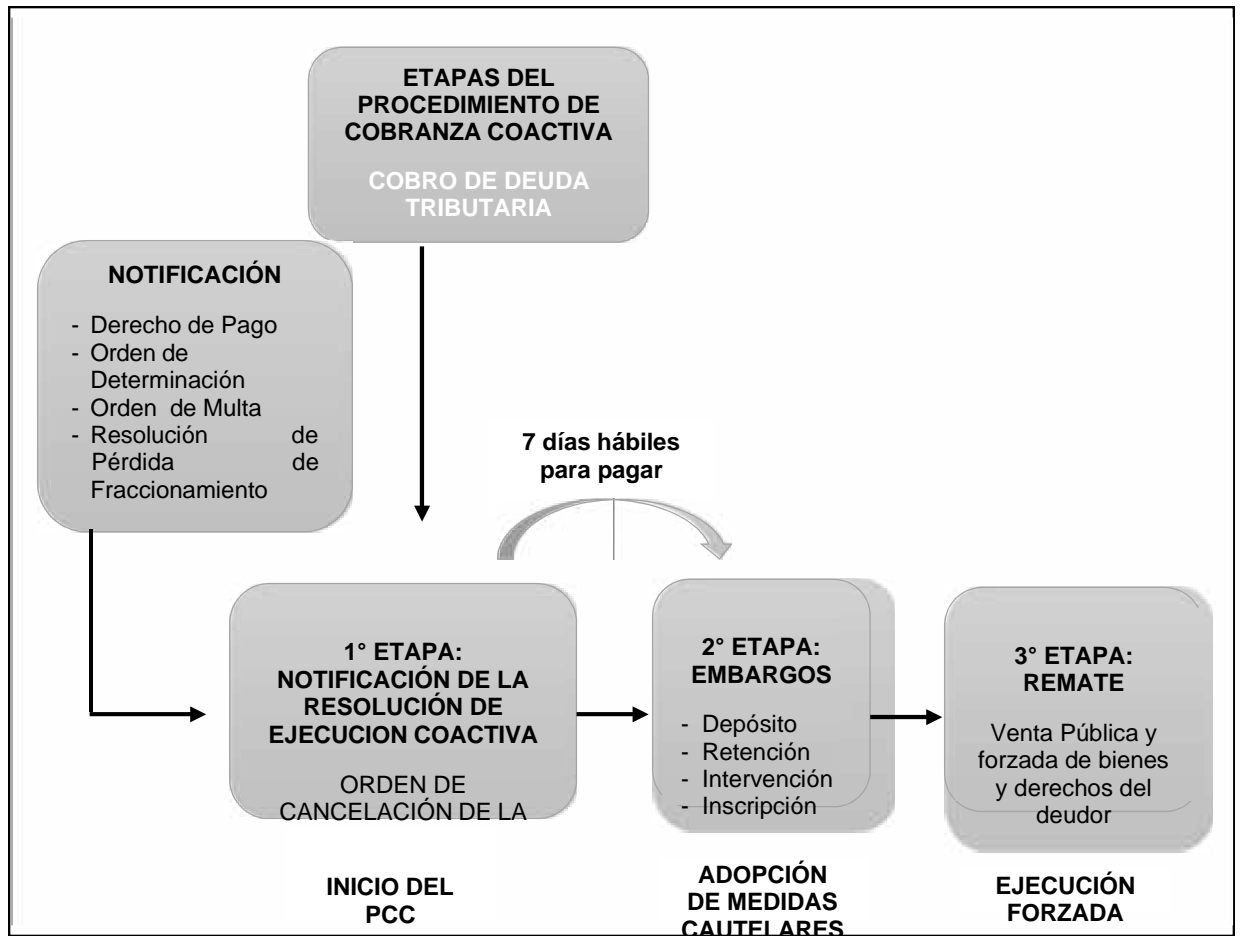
ETAPAS DEL PROCEDIMIENTO DE COBRANZA COACTIVA

COBRO DE DEUDA TRIBUTARIA

NOTIFICACIÓN

- Derecho de Pago
- Orden de Determinación
- Orden de Multa
- Resolución de Pérdida de Fraccionamiento

7 días hábiles para pagar

1° ETAPA: NOTIFICACIÓN DE LA RESOLUCIÓN DE EJECUCION COACTIVA

ORDEN DE CANCELACIÓN DE LA

2° ETAPA: EMBARGOS

- Depósito
- Retención
- Intervención
- Inscripción

3° ETAPA: REMATE

Venta Pública y forzada de bienes y derechos del deudor

INICIO DEL PCC

ADOPCIÓN DE MEDIDAS CAUTELARES

EJECUCIÓN FORZADA